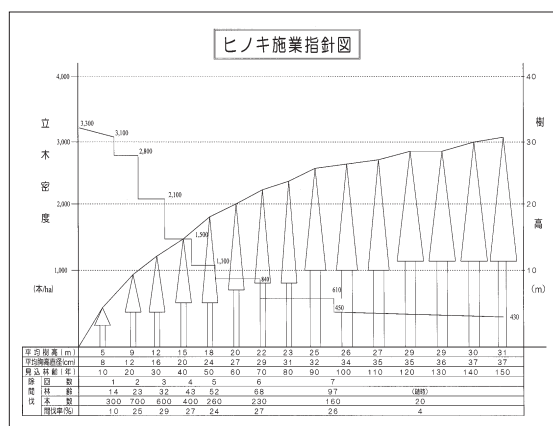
ヒノキ施業指針図

4,000
3,000
2,000
1,000

立
木
密
度

(本/ha)

3,300
3,100
2,800
2,100
1,500
1,300
840
610
450
430

樹
高

40
30
20
10
(m)

| 平均樹高(m) | 5 | 9 | 12 | 15 | 18 | 20 | 22 | 23 | 25 | 26 | 27 | 29 | 29 | 30 | 31 |
|---|---|---|---|---|---|---|---|---|---|---|---|---|---|---|---|
| 平均胸高直径(cm) | 8 | 12 | 16 | 20 | 24 | 27 | 29 | 31 | 32 | 34 | 35 | 36 | 36 | 37 | 37 |
| 見込林齢(年) | 10 | 20 | 30 | 40 | 50 | 60 | 70 | 80 | 90 | 100 | 110 | 120 | 130 | 140 | 150 |
| 除 回数 | 1 | 2 | 3 | 4 | 5 | 6 | | 7 | | | | | | | |
| 間 林齢 | 14 | 23 | 32 | 43 | 52 | 68 | | 97 | | | (皆伐) | | | | |
| 伐 本数 | 300 | 700 | 600 | 400 | 260 | 230 | | 160 | | | 20 | | | | |
| 間伐率(%) | 10 | 25 | 29 | 27 | 24 | 27 | | 26 | | | 4 | | | | |